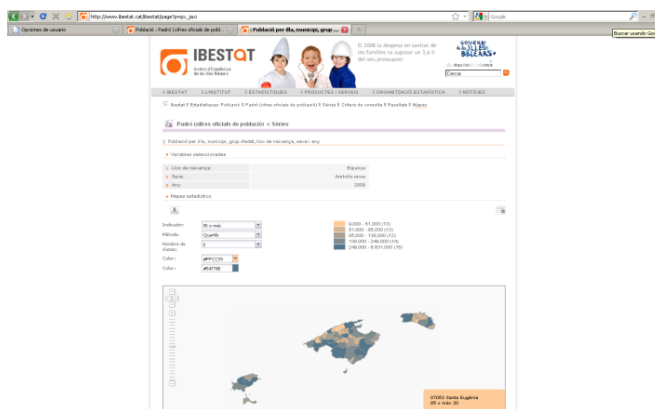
http://www.ibestat.cat/ibestat/page?p=px_jaxi

Google

Buscar usando Goo

Opciones de usuario

Població - Padró (xifres oficials de pobl...

Població per illa, municipi, grup ...

IBESTAT

Institut d'Estadística de les Illes Balears

El 2008 la despesa en sanitat de les famílies va suposar un 3,6 % del seu pressupost

Cercar

IBESTAT | L'INSTITUT | ESTADÍSTIQUES | PRODUCTES I SERVEIS | ORGANITZACIÓ ESTADÍSTICA | NOTÍCIES

Ibestat » Estadístiques: Població » Padró (xifres oficials de població) » Sèries » Criteris de consulta » Resultats » Mapes

Padró (xifres oficials de població) » Sèries

Població per illa, municipi, grup d'edat, lloc de naixença, sexe i any

Variables seleccionades

| | |
|---|---|
| Lloc de naixença | Espanya |
| Sexe | Ambdós sexes |
| Any | 2009 |

Mapes estadístics

Indicador: 65 o més

Mètode: Quartils

Nombre de classes: 5

Color: #FFCC99

Color: #5477BB

0,000 - 51,000 (13)
51,000 - 85,000 (13)
85,000 - 135,000 (12)
135,000 - 246,000 (14)
246,000 - 6.001,000 (15)

07063 Santa Eugènia
65 o més: 80